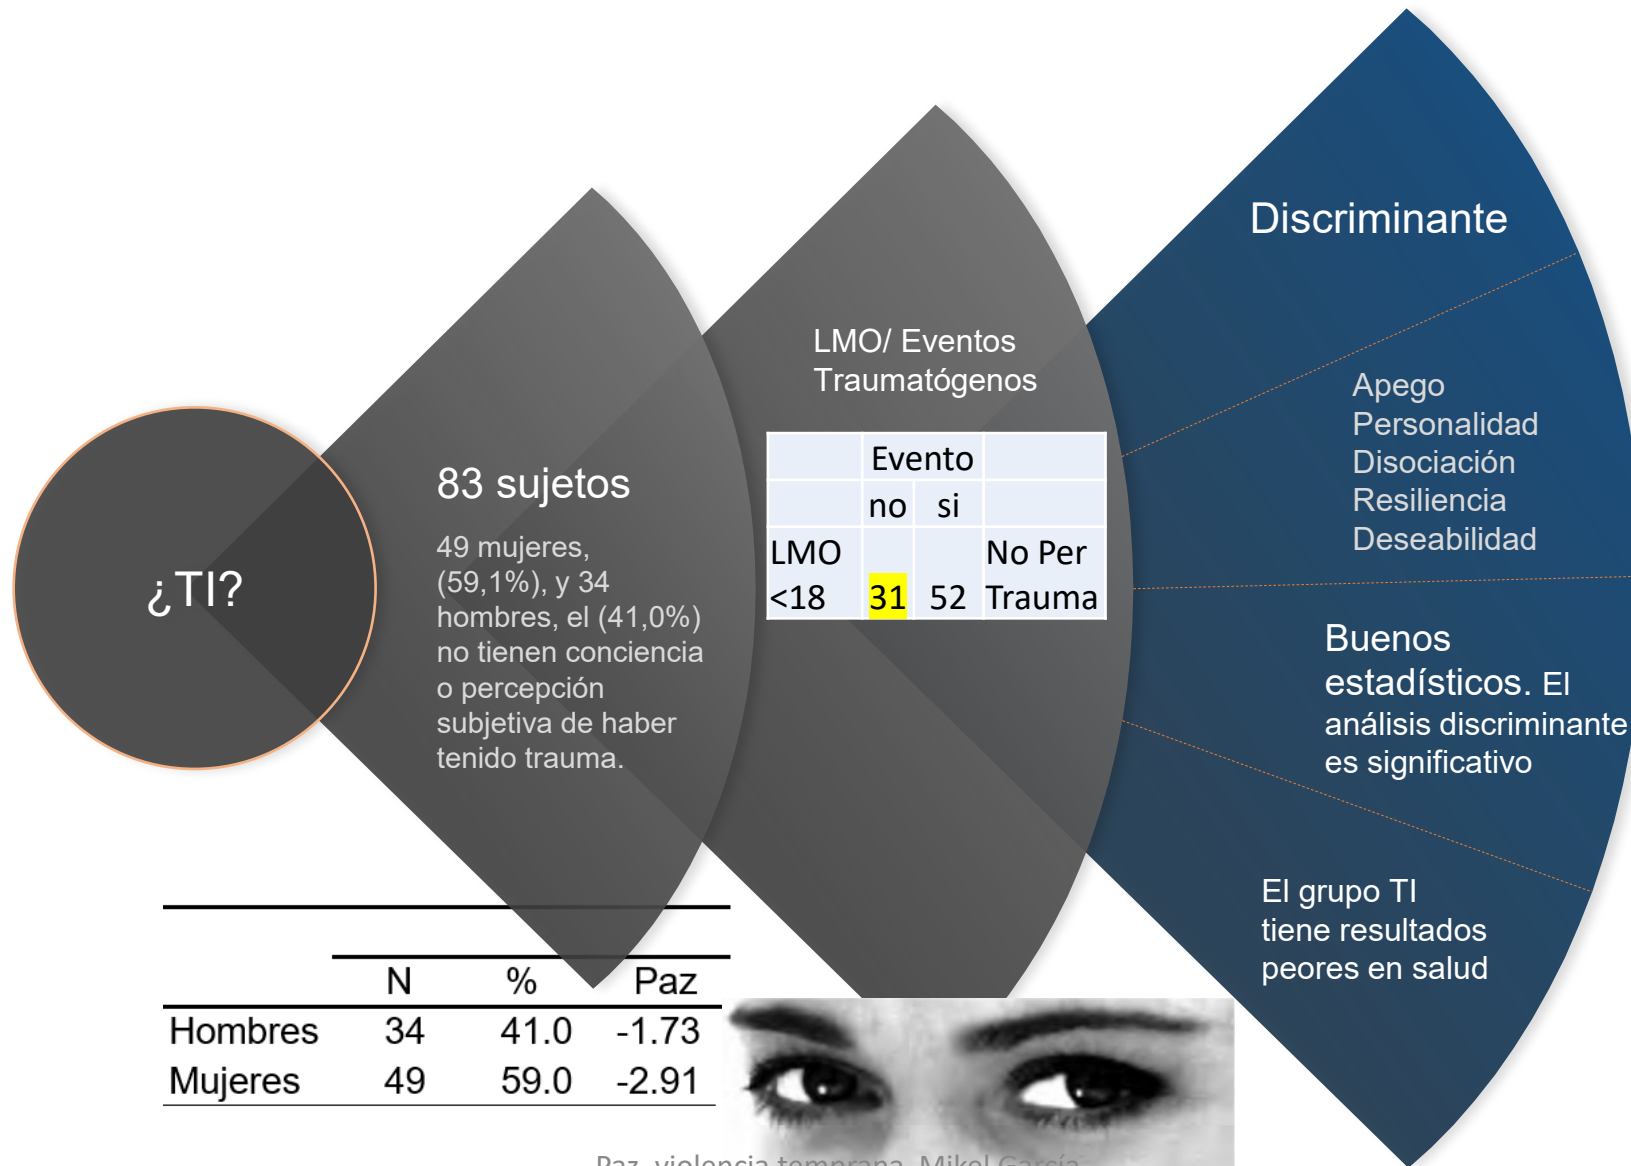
¿TI?

83 sujetos

49 mujeres, (59,1%), y 34 hombres, el (41,0%) no tienen conciencia o percepción subjetiva de haber tenido trauma.

LMO/ Eventos Traumatógenos

| | Evento | | |
|---|---|---|---|
| | no | si | |
| LMO <18 | 31 | 52 | No Per Trauma |

Discriminante

Apego
Personalidad
Disociación
Resiliencia
Deseabilidad

Buenos estadísticos. El análisis discriminante es significativo

El grupo TI tiene resultados peores en salud

| | N | % | Paz |
|---|---|---|---|
| Hombres | 34 | 41.0 | -1.73 |
| Mujeres | 49 | 59.0 | -2.91 |

Paz, violencia temprana. Mikel García